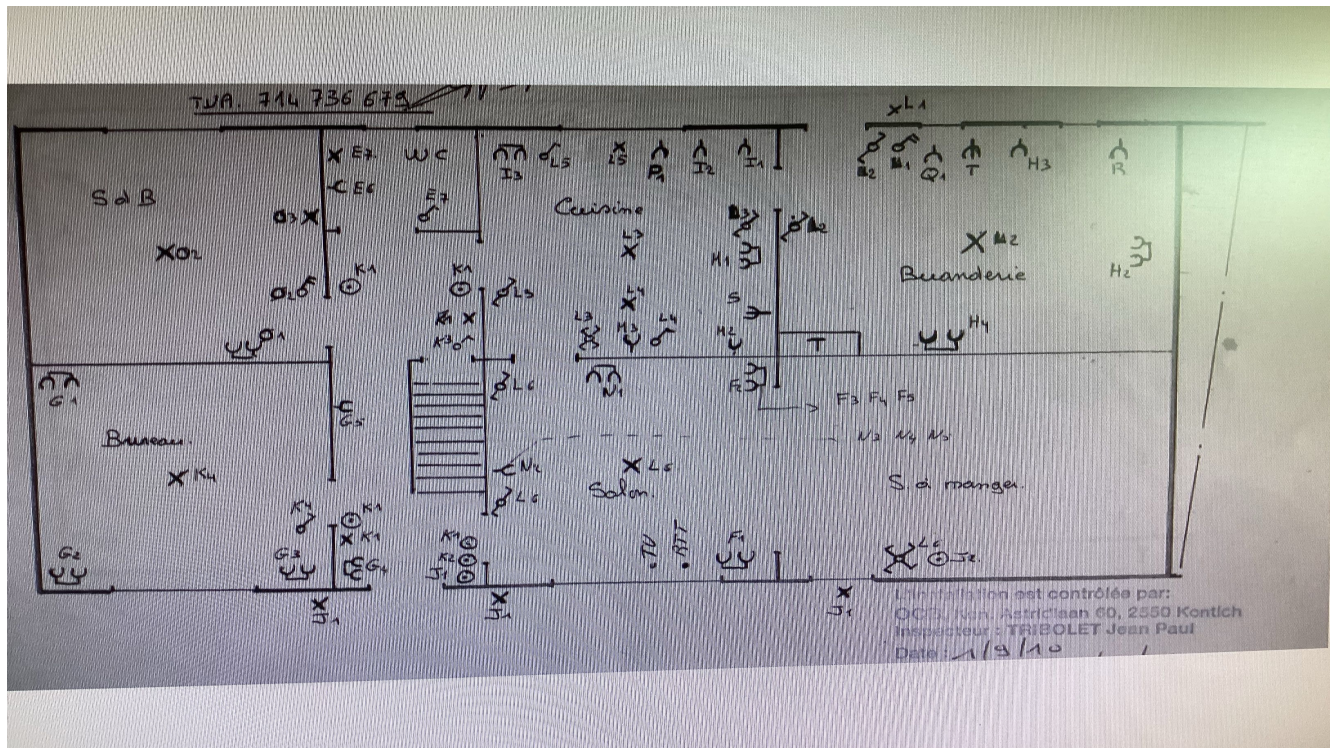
TVA. 714 736 679

L1

E7 WC I3 L5 I5 P1 I2 I1 B2 B1 Q1 T H3 R

E6 E7

SdB O3 Cuisine B3 B2

O2 L7 H1 M2 H2

K1 K1 L3 L4 Buanderie

O2 K1 S

K3 L3 M3 L4 M2 H4

O1 T

G1 L6 N1 F2

G5 F3 F4 F5

Bureau. N3 N4 N5

K4 N2 L5

L6 Salon. S. à manger.

K4 K1

K1 TV RTT F1 L6

G2 G3 G4 K2 J1 J2

J1 J1 J1

L'installation est contrôlée par:
OCB, Ion. Astridlaan 60, 2550 Kontich
Inspecteur : TRIBOLET Jean Paul
Date : 1/9/10